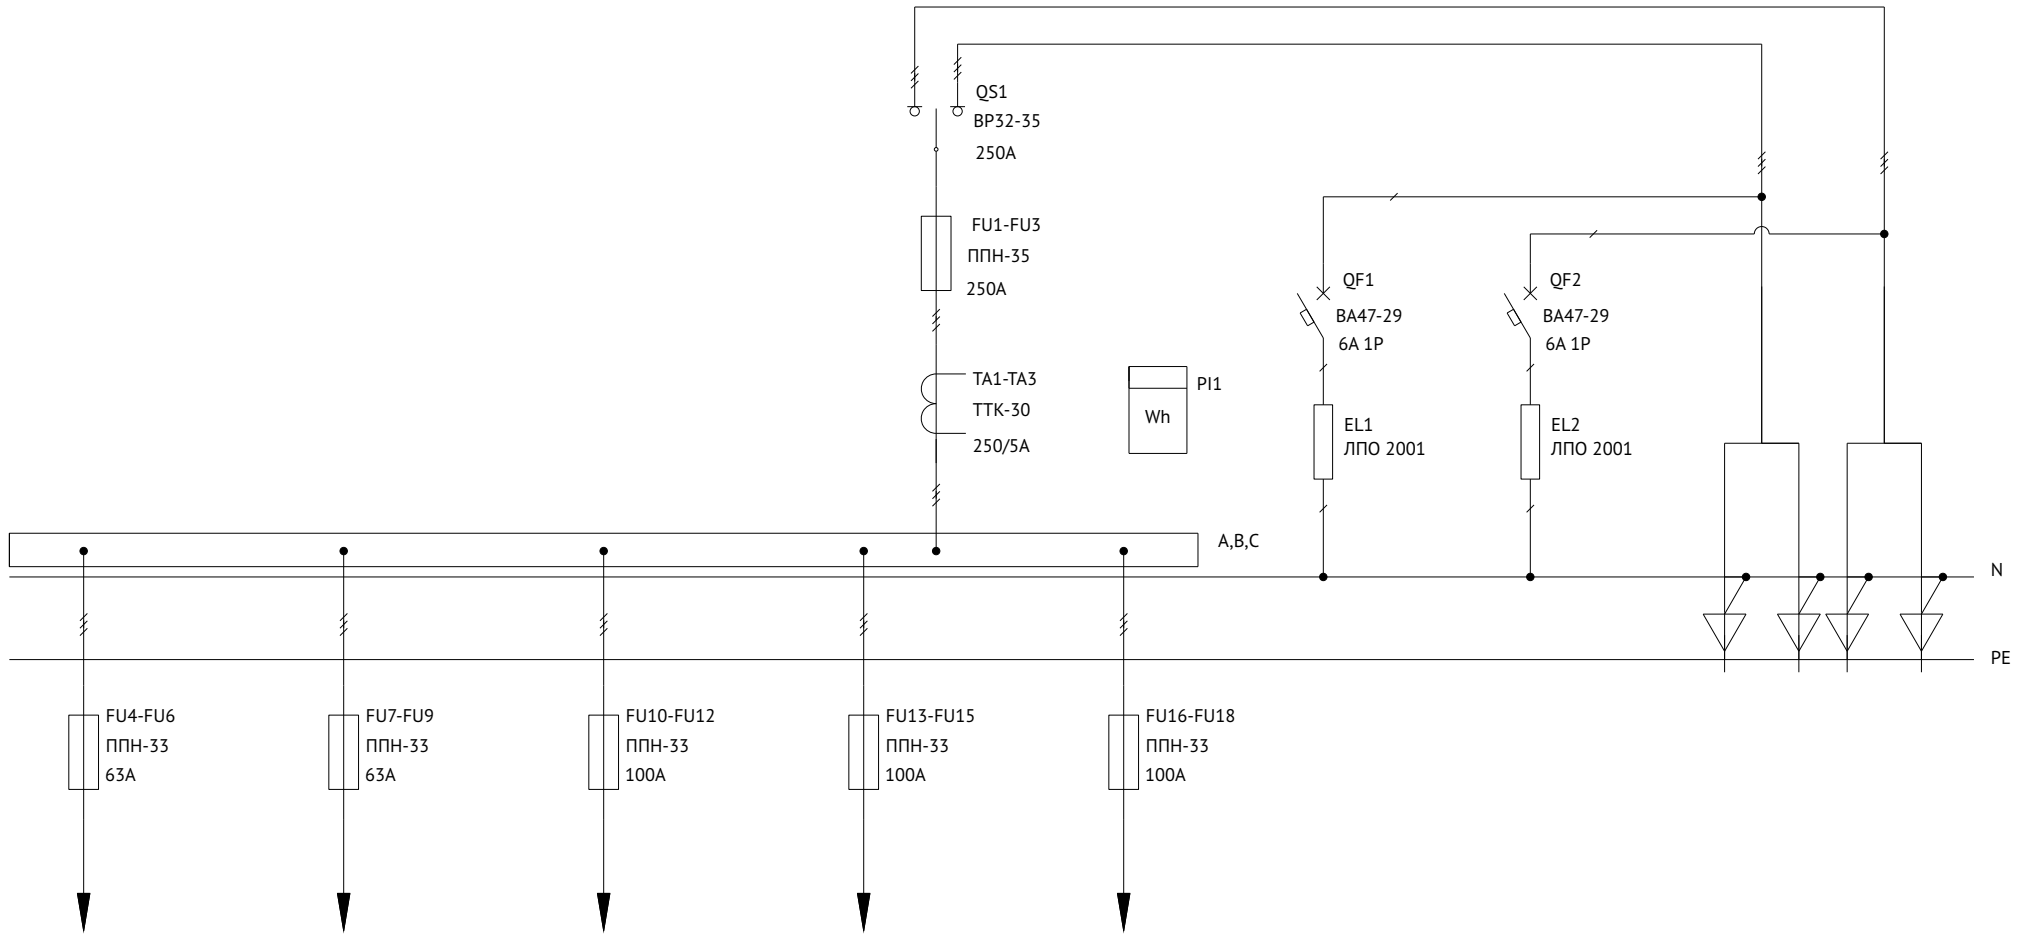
QS1
ВР32-35
250А

FU1-FU3
ППН-35
250А

TA1-TA3
ТТК-30
250/5А

PI1
Wh

QF1
ВА47-29
6А 1Р

QF2
ВА47-29
6А 1Р

EL1
ЛПО 2001

EL2
ЛПО 2001

A,B,C

N

PE

FU4-FU6
ППН-33
63А

FU7-FU9
ППН-33
63А

FU10-FU12
ППН-33
100А

FU13-FU15
ППН-33
100А

FU16-FU18
ППН-33
100А